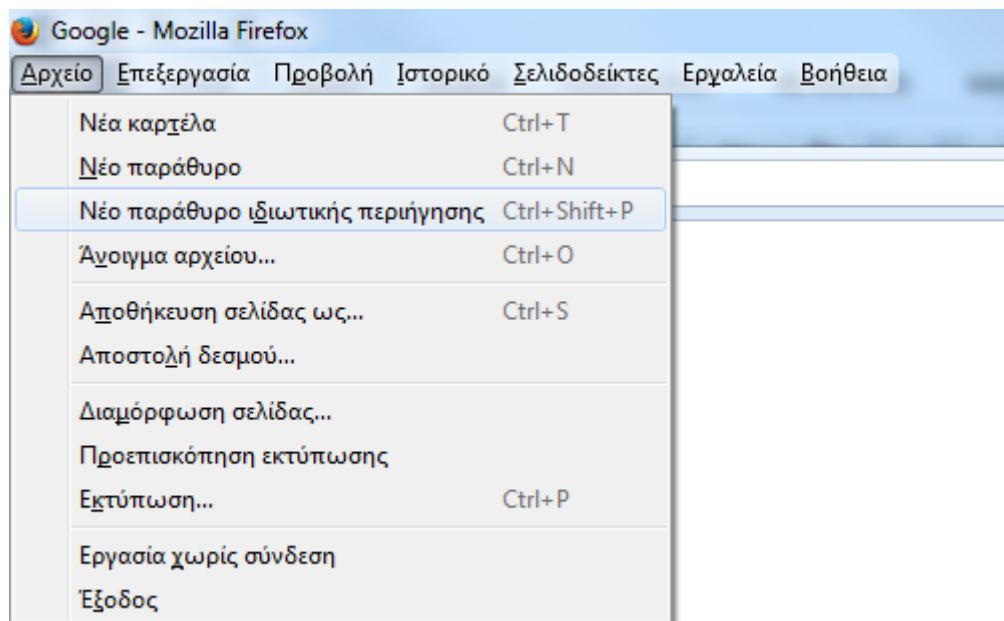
Google - Mozilla Firefox

Αρχείο Επεξεργασία Προβολή Ιστορικό Σελιδοδείκτες Εργαλεία Βοήθεια

Νέα καρτέλα Ctrl+T
Νέο παράθυρο Ctrl+N
Νέο παράθυρο ιδιωτικής περιήγησης Ctrl+Shift+P
Άνοιγμα αρχείου... Ctrl+O

Αποθήκευση σελίδας ως... Ctrl+S
Αποστολή δεσμού...

Διαμόρφωση σελίδας...
Προεπισκόπηση εκτύπωσης
Εκτύπωση... Ctrl+P

Εργασία χωρίς σύνδεση
Έξοδος